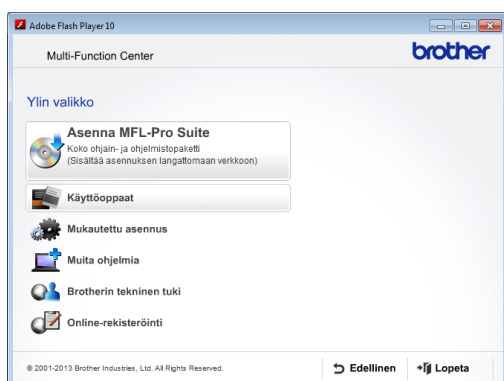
Adobe Flash Player 10

Multi-Function Center

brother

Ylin valikko

Asenna MFL-Pro Suite
Koko ohjain- ja ohjelmistopaketti
(Sisältää asennuksen langattomaan verkkoon)

Käyttöoppaat

Mukautettu asennus

Muita ohjelmia

Brotherin tekninen tuki

Online-rekisteröinti

© 2001-2013 Brother Industries, Ltd. All Rights Reserved.

Edellinen

Lopeta